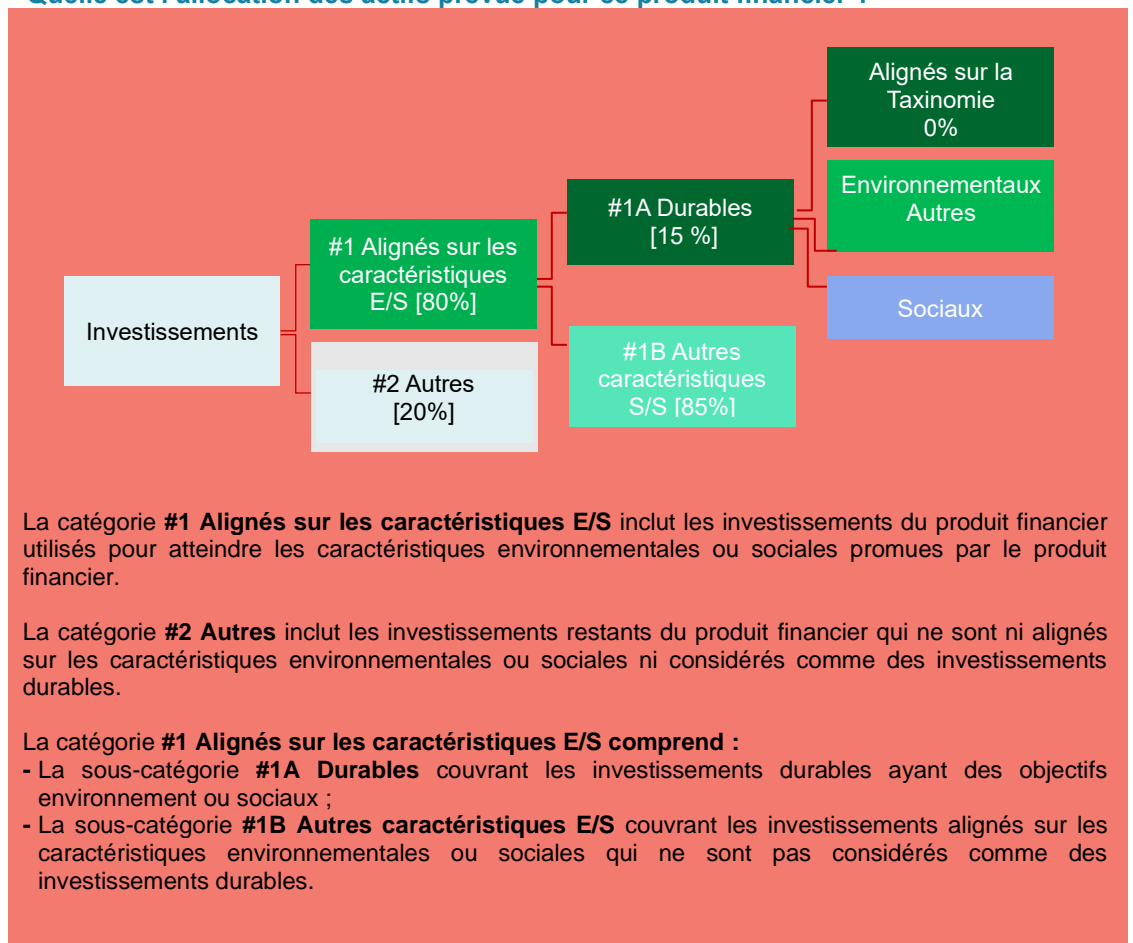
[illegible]

Investissements

#1 Alignés sur les caractéristiques E/S [80%]

#2 Autres [20%]

#1A Durables [15 %]

#1B Autres caractéristiques S/S [85%]

Alignés sur la Taxinomie 0%

Environnementaux Autres

Sociaux

La catégorie **#1 Alignés sur les caractéristiques E/S** inclut les investissements du produit financier utilisés pour atteindre les caractéristiques environnementales ou sociales promues par le produit financier.

La catégorie **#2 Autres** inclut les investissements restants du produit financier qui ne sont ni alignés sur les caractéristiques environnementales ou sociales ni considérés comme des investissements durables.

La catégorie **#1 Alignés sur les caractéristiques E/S comprend :**
- La sous-catégorie **#1A Durables** couvrant les investissements durables ayant des objectifs environnement ou sociaux ;
- La sous-catégorie **#1B Autres caractéristiques E/S** couvrant les investissements alignés sur les caractéristiques environnementales ou sociales qui ne sont pas considérés comme des investissements durables.